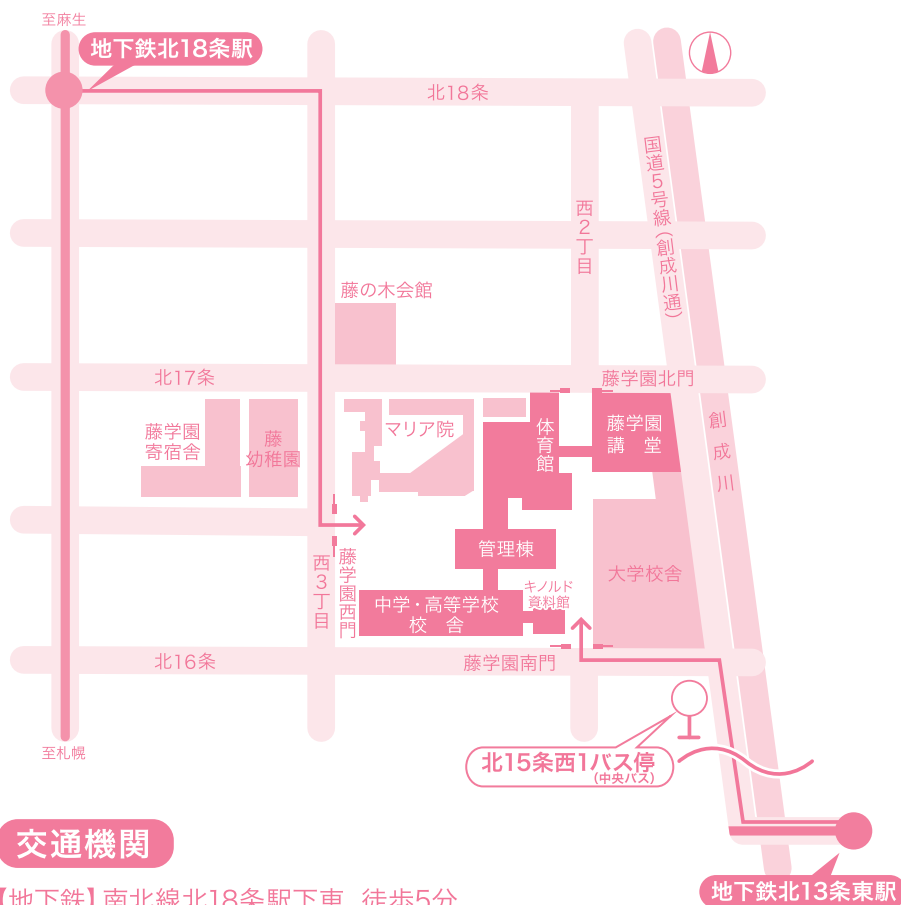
至麻生

地下鉄北18条駅

北18条

国道5号線(創成川通)

西2丁目

藤の木会館

北17条

藤学園北門

創成川

藤学園寄宿舎

藤幼稚園

マリア院

体育館

藤学園講堂

管理棟

大学校舎

西3丁目

藤学園西門

キノルド資料館

中学・高等学校校舎

北16条

藤学園南門

至札幌

北15条西1バス停
(中央バス)

交通機関

地下鉄北13条東駅

【地下鉄】南北線北18条駅下車 徒歩5分